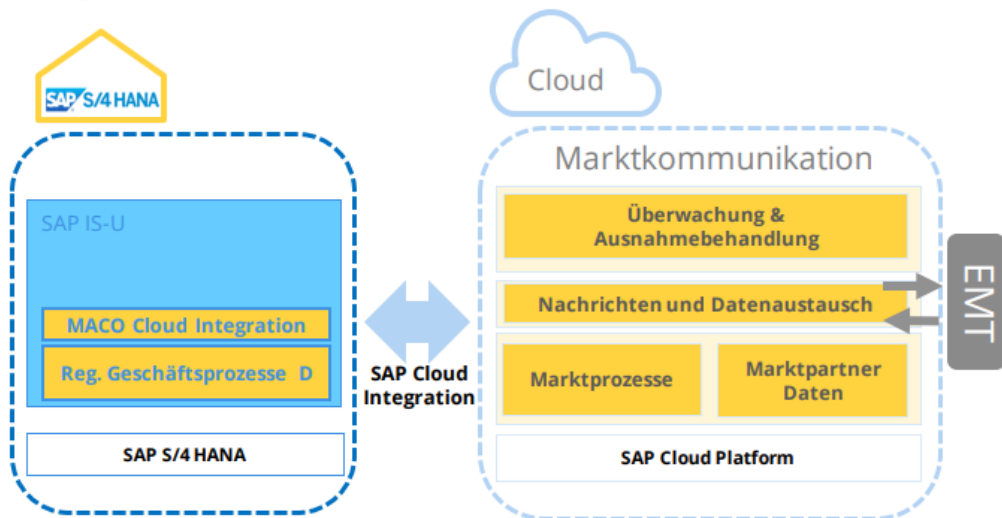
SAP S/4 HANA

SAP IS-U

MACO Cloud Integration

Reg. Geschäftsprozesse D

SAP S/4 HANA

SAP Cloud Integration

Cloud

Marktkommunikation

Überwachung & Ausnahmebehandlung

Nachrichten und Datenaustausch

Marktprozesse

Marktpartner Daten

SAP Cloud Platform

EMT